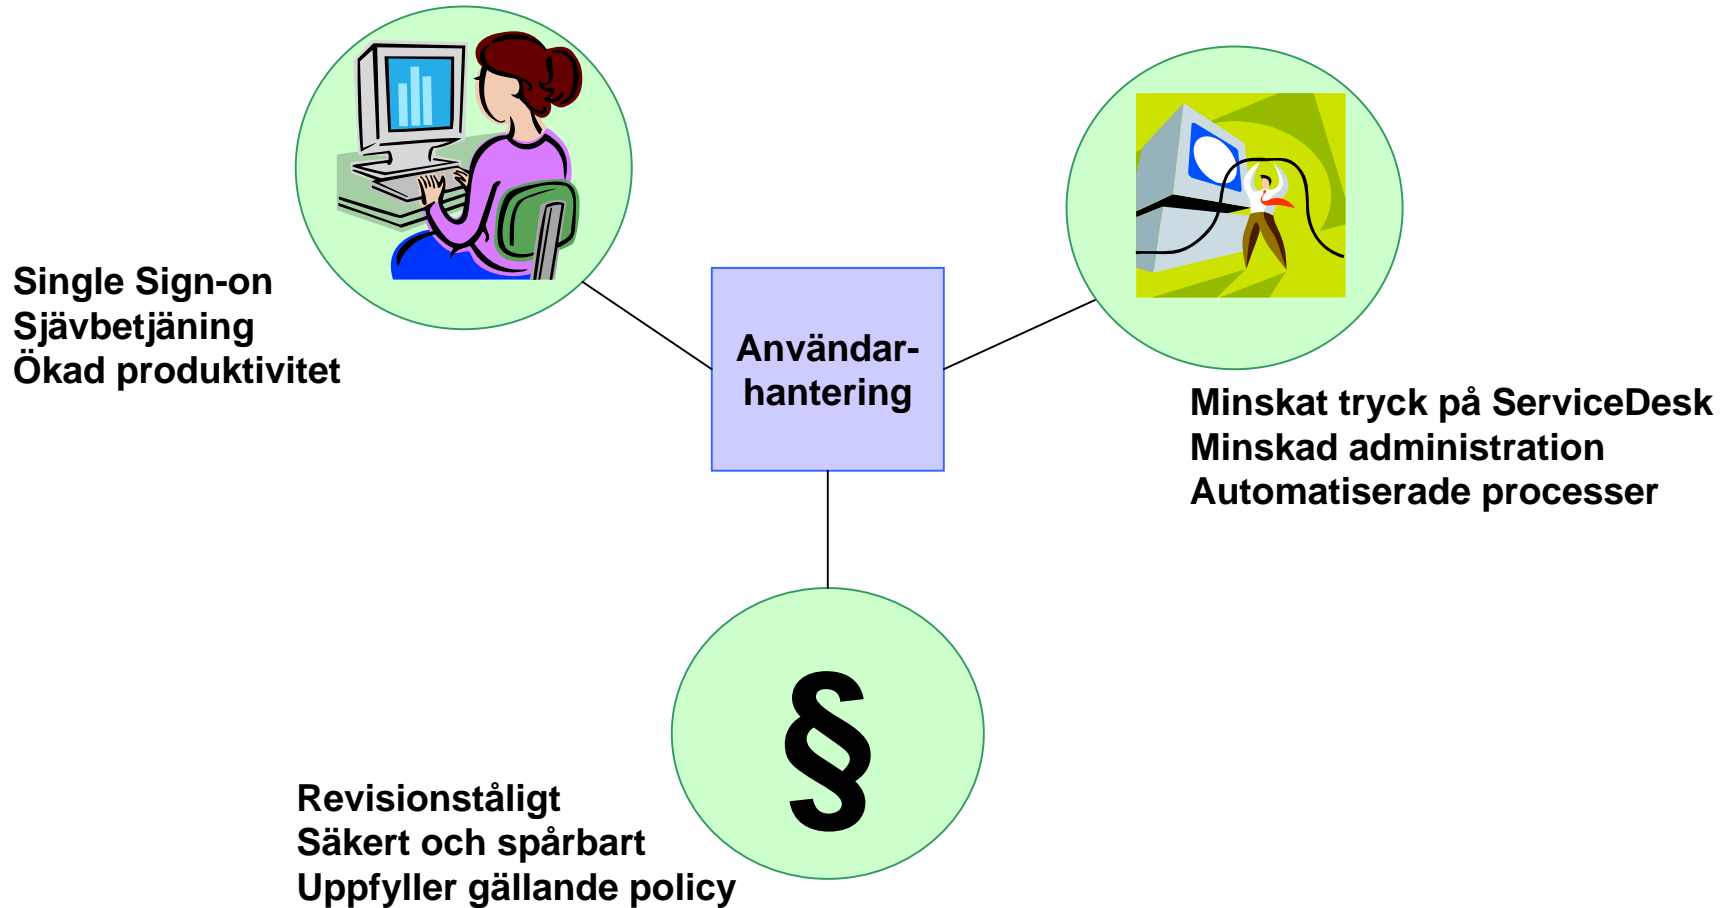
Single Sign-on
Sjävbetjäning
Ökad produktivitet

Användarhantering

Minskat tryck på ServiceDesk
Minskad administration
Automatiserade processer

§

Revisionståligt
Säkert och spårbart
Uppfyller gällande policy